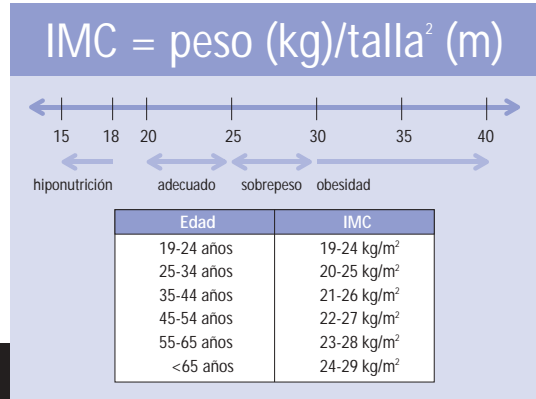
IMC = peso (kg)/talla$^2$ (m)

15 18 20 25 30 35 40

hiponutrición adecuado sobrepeso obesidad

| Edad | IMC |
|---|---|
| 19-24 años | 19-24 kg/m$^2$ |
| 25-34 años | 20-25 kg/m$^2$ |
| 35-44 años | 21-26 kg/m$^2$ |
| 45-54 años | 22-27 kg/m$^2$ |
| 55-65 años | 23-28 kg/m$^2$ |
| <65 años | 24-29 kg/m$^2$ |